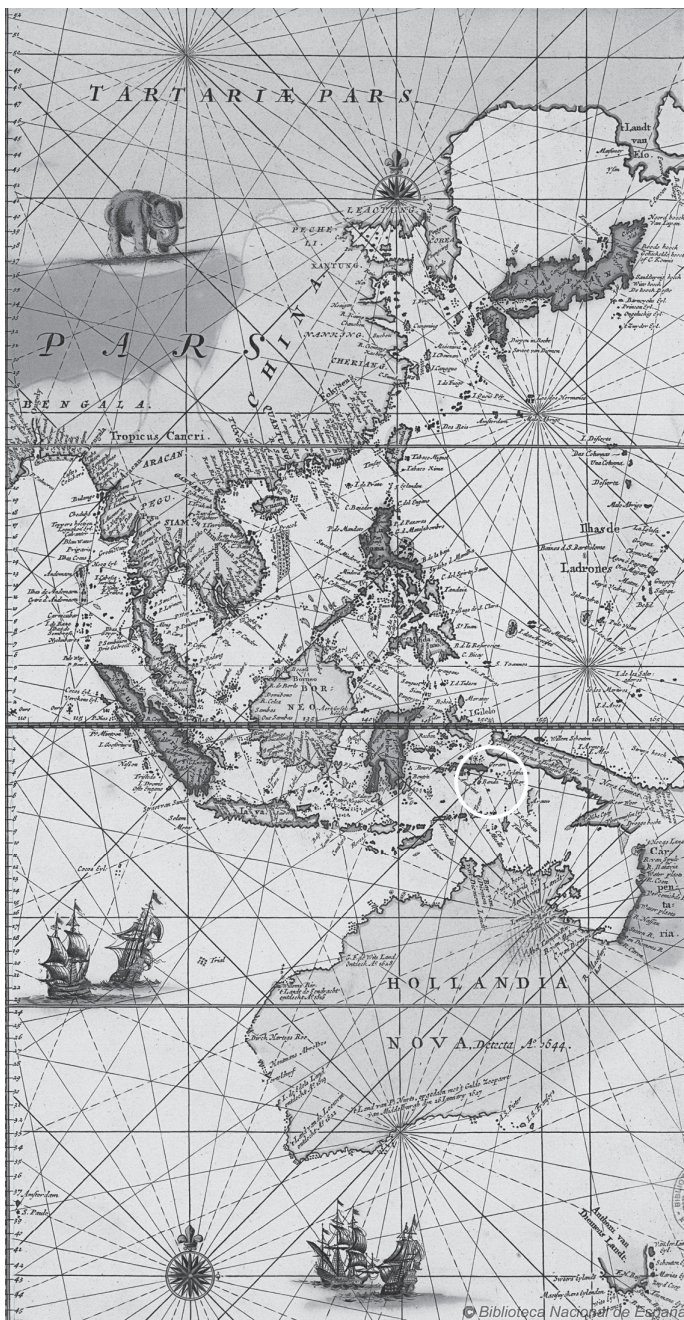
TARTARIÆ PARS

Landt van Eso.

LEAOTUNG

PECHELI

XANTUNG

NANKING

CHINA

CHEKIANG

P A R S

BENGALA.

Tropicus Cancri.

ARACAN

PEGU

SIAM

Ilhas de Ladrones

Borneo

BORNEO

I. Gilolo

Nova Guinea

HOLLANDIA

NOVA. Detecta Aº. 1644.

Anthony van Diemens Landt.

© Biblioteca Nacional de España